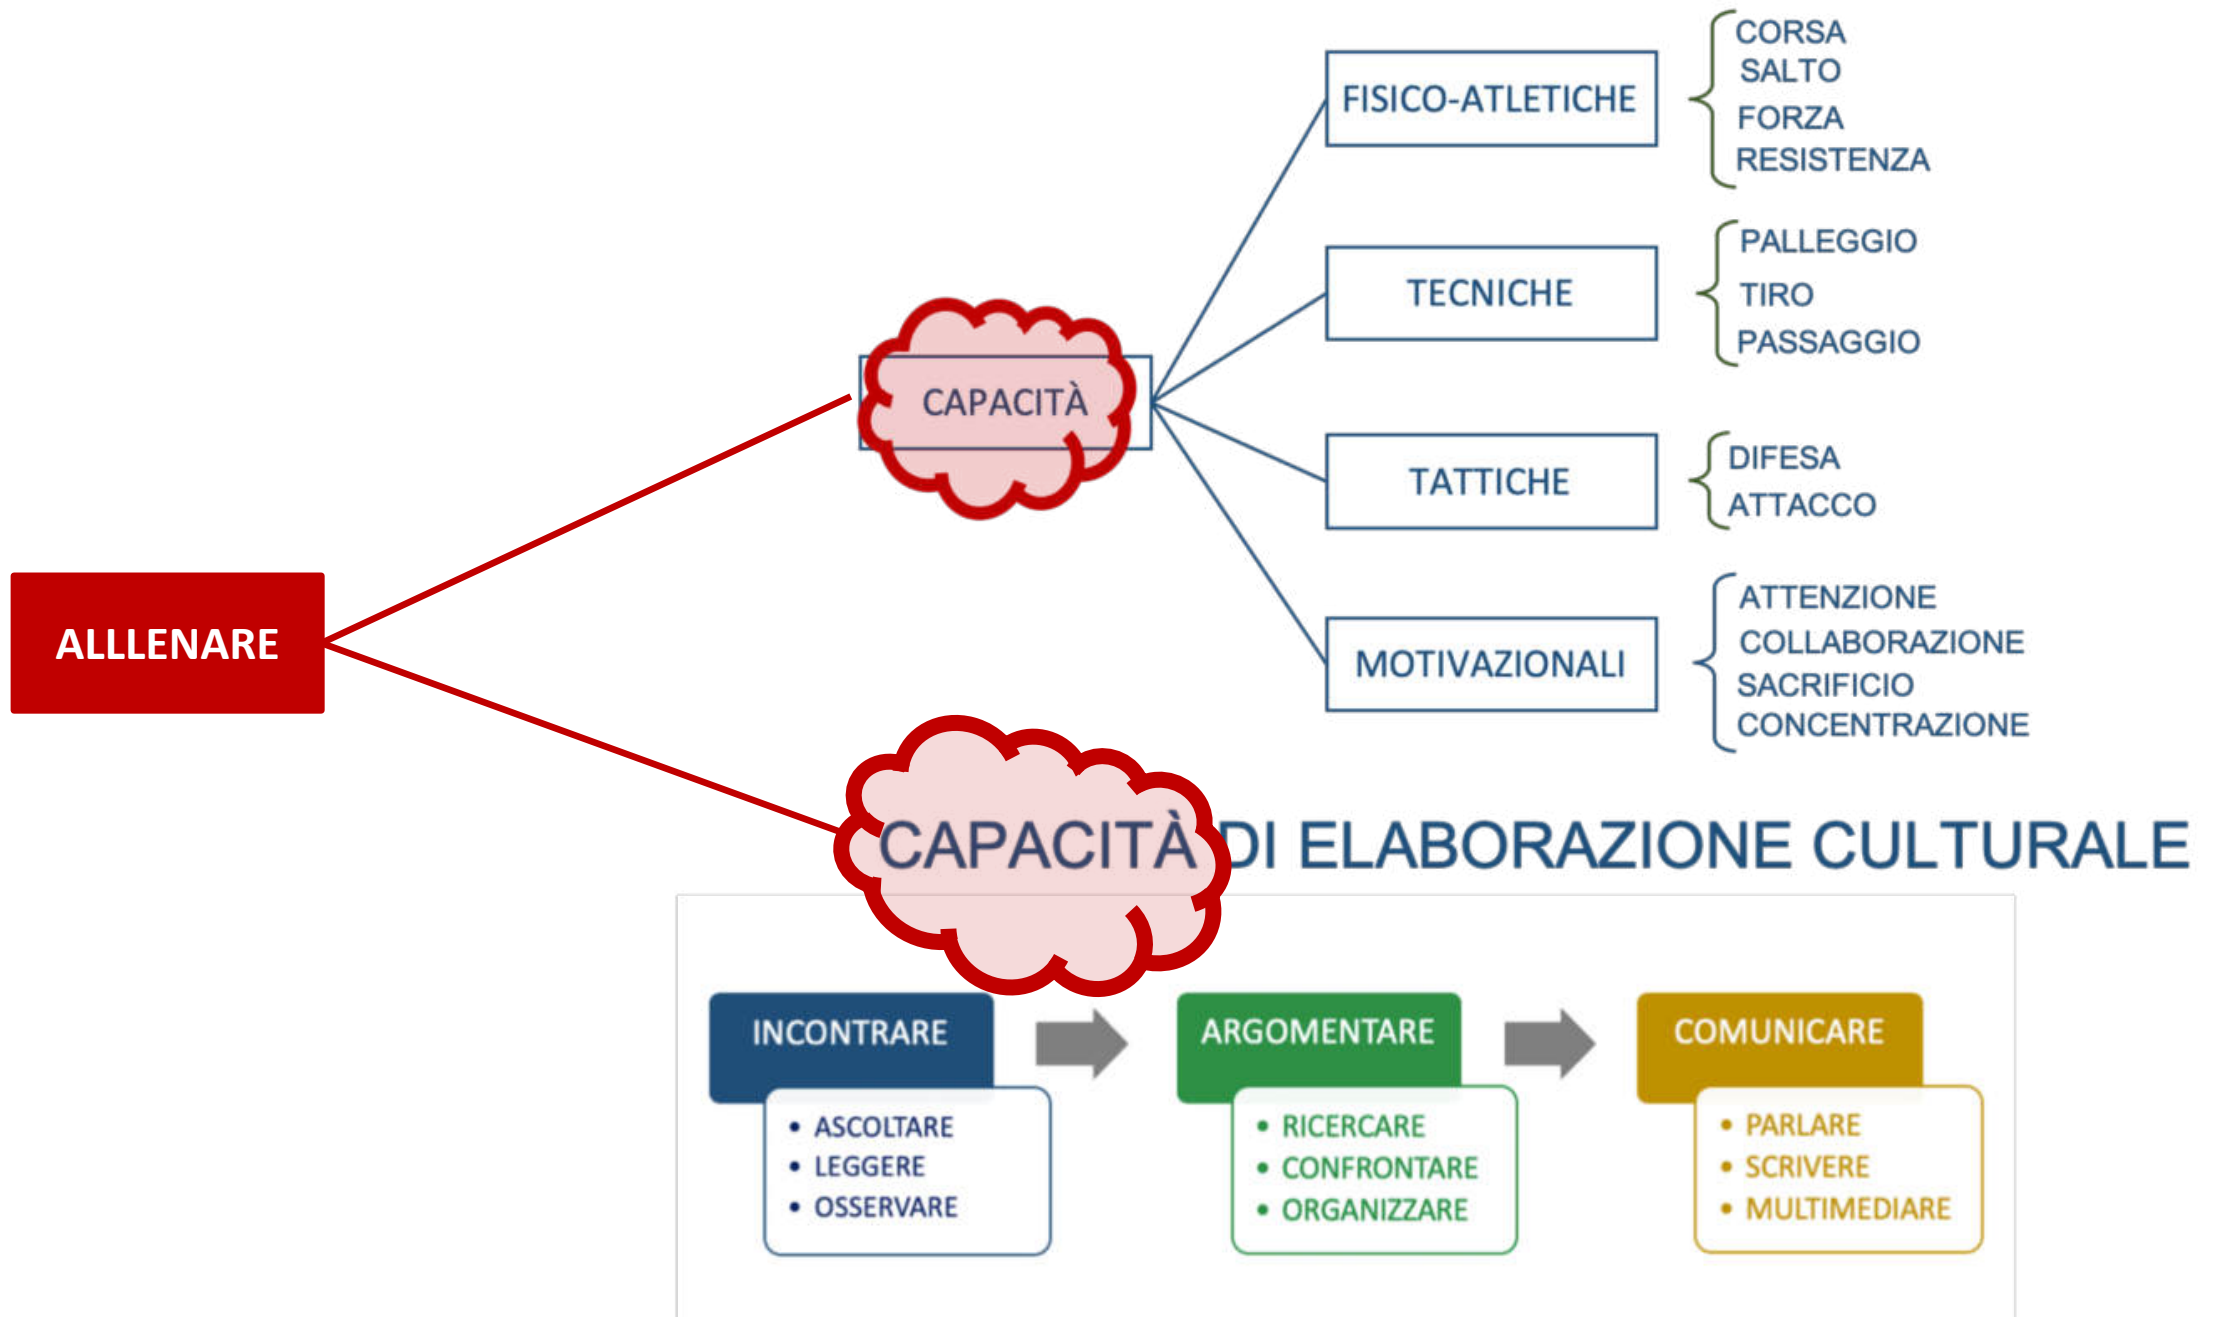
ALLLENARE

CAPACITÀ

FISICO-ATLETICHE
CORSA
SALTO
FORZA
RESISTENZA

TECNICHE
PALLEGGIO
TIRO
PASSAGGIO

TATTICHE
DIFESA
ATTACCO

MOTIVAZIONALI
ATTENZIONE
COLLABORAZIONE
SACRIFICIO
CONCENTRAZIONE

CAPACITÀ DI ELABORAZIONE CULTURALE

INCONTRARE
• ASCOLTARE
• LEGGERE
• OSSERVARE

ARGOMENTARE
• RICERCARE
• CONFRONTARE
• ORGANIZZARE

COMUNICARE
• PARLARE
• SCRIVERE
• MULTIMEDIARE